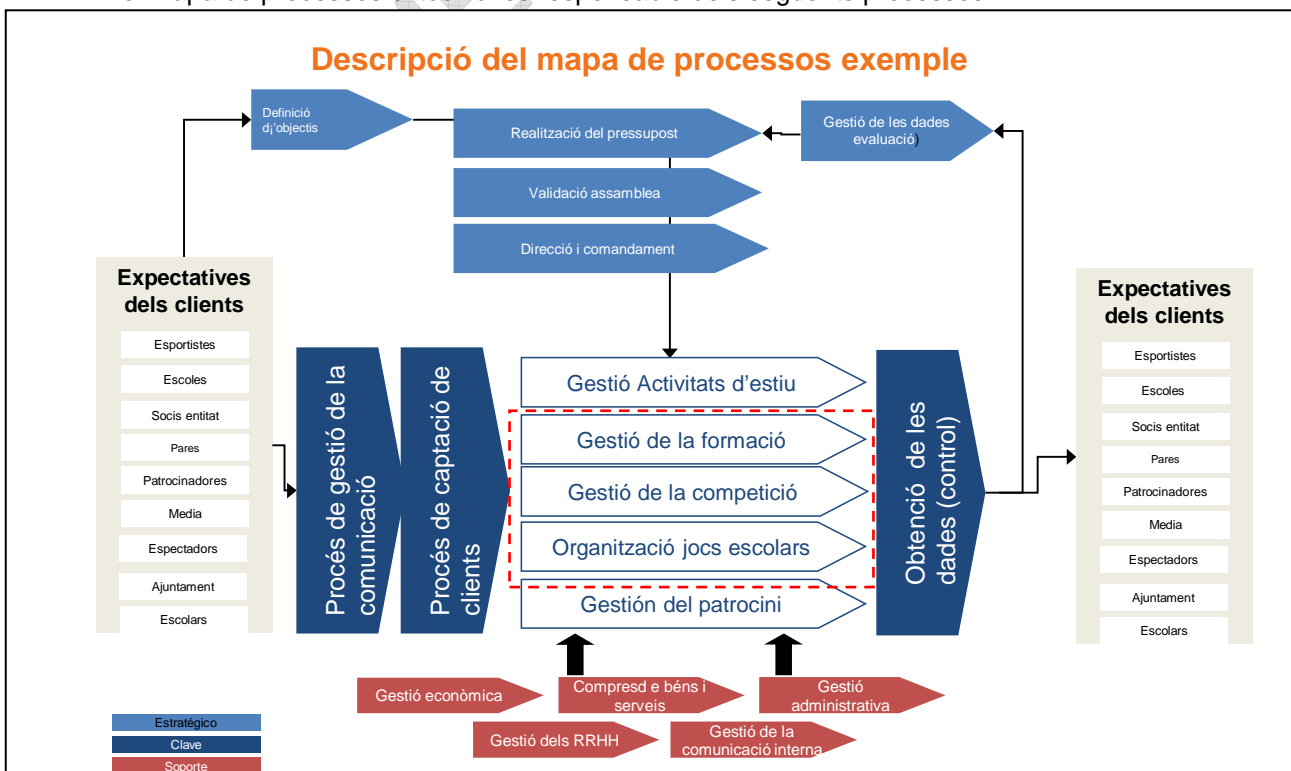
Descripció del mapa de processos exemple

Definició dj'objectis

Realització del pressupost

Gestió de les dades evaluació)

Validació assamblea

Direcció i comandament

Expectatives dels clients

Esportistes

Escoles

Socis entitat

Pares

Patrocinadores

Media

Espectadors

Ajuntament

Escolars

Procés de gestió de la comunicació

Procés de captació de clients

Gestió Activitats d'estiu

Gestió de la formació

Gestió de la competició

Organització jocs escolars

Gestión del patrocini

Obtenció de les dades (control)

Expectatives dels clients

Esportistes

Escoles

Socis entitat

Pares

Patrocinadores

Media

Espectadors

Ajuntament

Escolars

Gestió econòmica

Compresd e béns i serveis

Gestió administrativa

Gestió dels RRHH

Gestió de la comunicació interna

Estratégico

Clave

Soporte